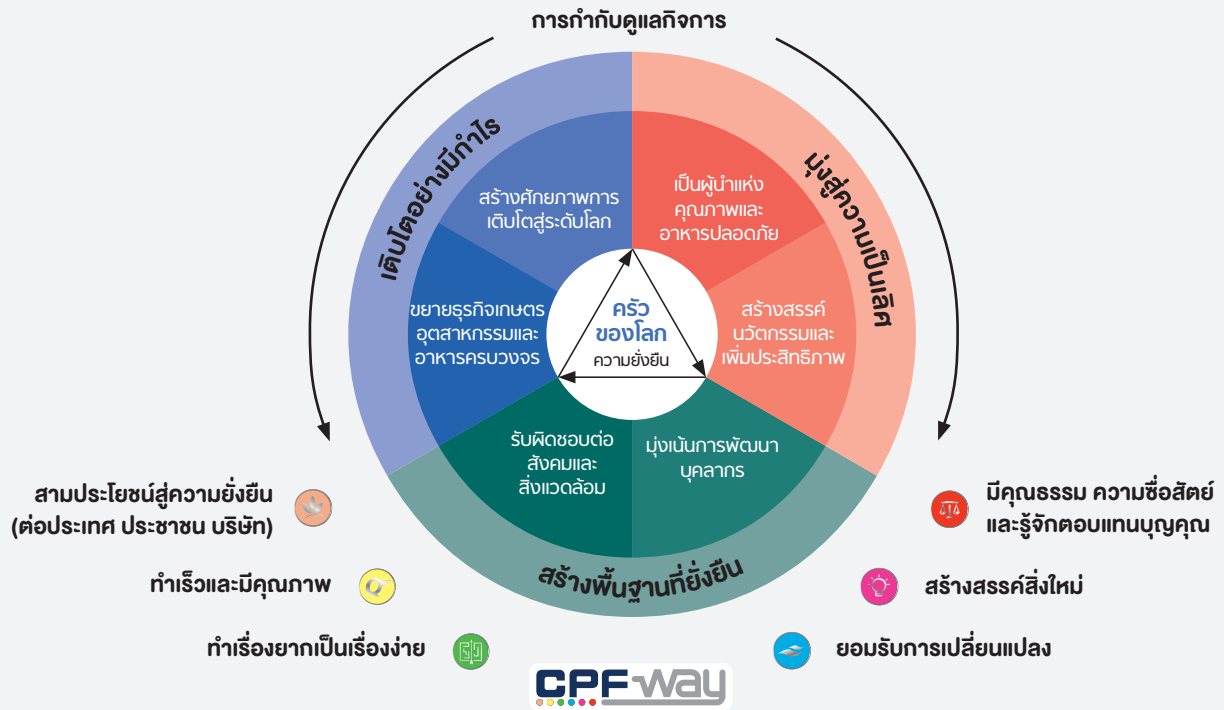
การกำกับดูแลกิจการ

เติบโตอย่างมีกำไร

มุ่งสู่ความเป็นเลิศ

สร้างศักยภาพการเติบโตสู่ระดับโลก

เป็นผู้นำแห่งคุณภาพและอาหารปลอดภัย

ขยายธุรกิจเกษตร อุตสาหกรรมและอาหารครบวงจร

ครัวของโลก
ความยั่งยืน

สร้างสรรค์นวัตกรรมและเพิ่มประสิทธิภาพ

รับผิดชอบต่อสังคมและสิ่งแวดล้อม

มุ่งเน้นการพัฒนาบุคลากร

สร้างพื้นฐานที่ยั่งยืน

สามประโยชน์สู่ความยั่งยืน (ต่อประเทศ ประชาชน บริษัท)

ทำเร็วและมีคุณภาพ

ทำเรื่องยากเป็นเรื่องง่าย

มีคุณธรรม ความซื่อสัตย์ และรู้จักตอบแทนบุญคุณ

สร้างสรรค์สิ่งใหม่

ยอมรับการเปลี่ยนแปลง

CPF-way